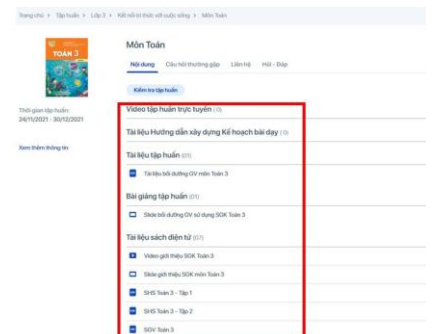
Trang chủ > Tập huấn > Lớp 3 > Kết nối tri thức với cuộc sống > Môn Toán

TOÁN 3

Môn Toán

Nội dung   Câu hỏi thường gặp   Liên hệ   Hỏi - Đáp

Kiểm tra tập huấn

Thời gian tập huấn: 24/11/2021 - 30/12/2021

Xem thêm thông tin

Video tập huấn trực tuyến (0)

Tài liệu Hướng dẫn xây dựng Kế hoạch bài dạy (0)

Tài liệu tập huấn (01)

Tài liệu bồi dưỡng GV môn Toán 3

Bài giảng tập huấn (01)

Slide bồi dưỡng GV sử dụng SGK Toán 3

Tài liệu sách điện tử (07)

Video giới thiệu SGK Toán 3

Slide giới thiệu SGK môn Toán 3

SHS Toán 3 - Tập 1

SHS Toán 3 - Tập 2

SGV Toán 3